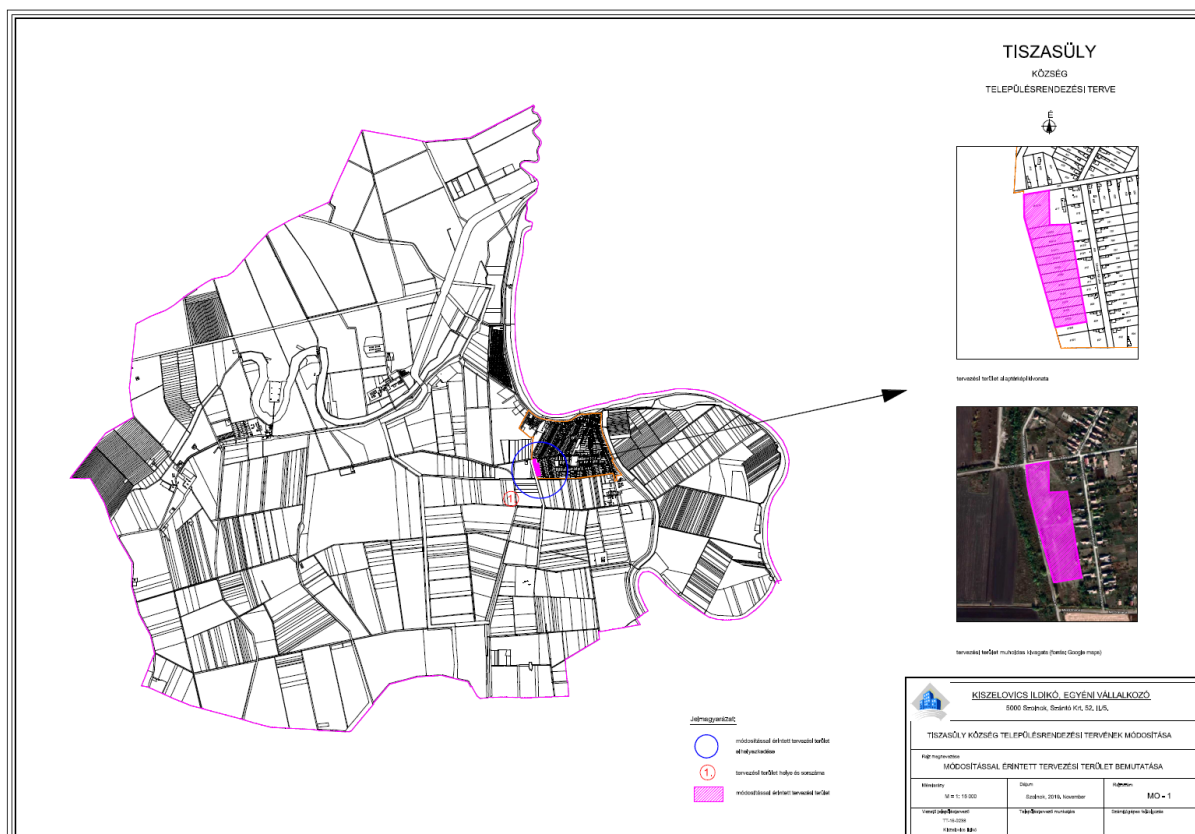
TISZASÜLY

KÖZSÉG

TELEPÜLÉSRENDEZÉSI TERVE

É

tervezési terület alaptérképi kivonata

tervezési terület műholdas képe (forrás: Google maps)

Jelmagyarázat:

módosítással érintett tervezési terület elhelyezkedése

1.

tervezési terület helye és sorszáma

módosítással érintett tervezési terület

KISZELOVICS ILDIKÓ, EGYÉNI VÁLLALKOZÓ

5000 Szolnok, Szántó Krt. 52. II./5.

TISZASÜLY KÖZSÉG TELEPÜLÉSRENDEZÉSI TERVÉNEK MÓDOSÍTÁSA

MÓDOSÍTÁSSAL ÉRINTETT TERVEZÉSI TERÜLET BEMUTATÁSA

Méretarány

M = 1: 15 000

Dátum

Szolnok, 2019. November

MO - 1

Vezető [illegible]

TT-16-0266

Kiszelovics Ildikó

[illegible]